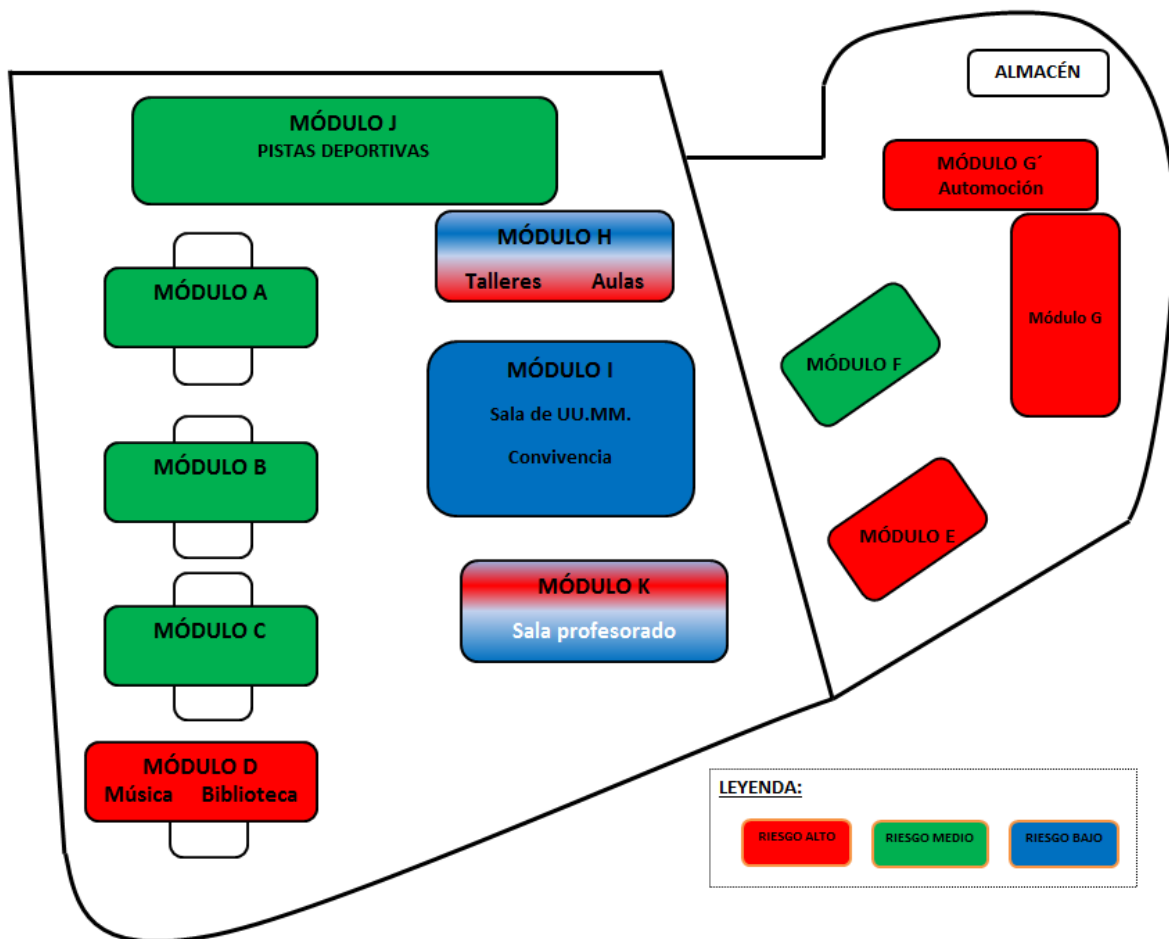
ALMACÉN

MÓDULO J
PISTAS DEPORTIVAS

MÓDULO G´
Automoción

MÓDULO H
Talleres Aulas

MÓDULO A

Módulo G

MÓDULO F

MÓDULO I
Sala de UU.MM.
Convivencia

MÓDULO B

MÓDULO E

MÓDULO K
Sala profesorado

MÓDULO C

MÓDULO D
Música Biblioteca

LEYENDA:

RIESGO ALTO RIESGO MEDIO RIESGO BAJO